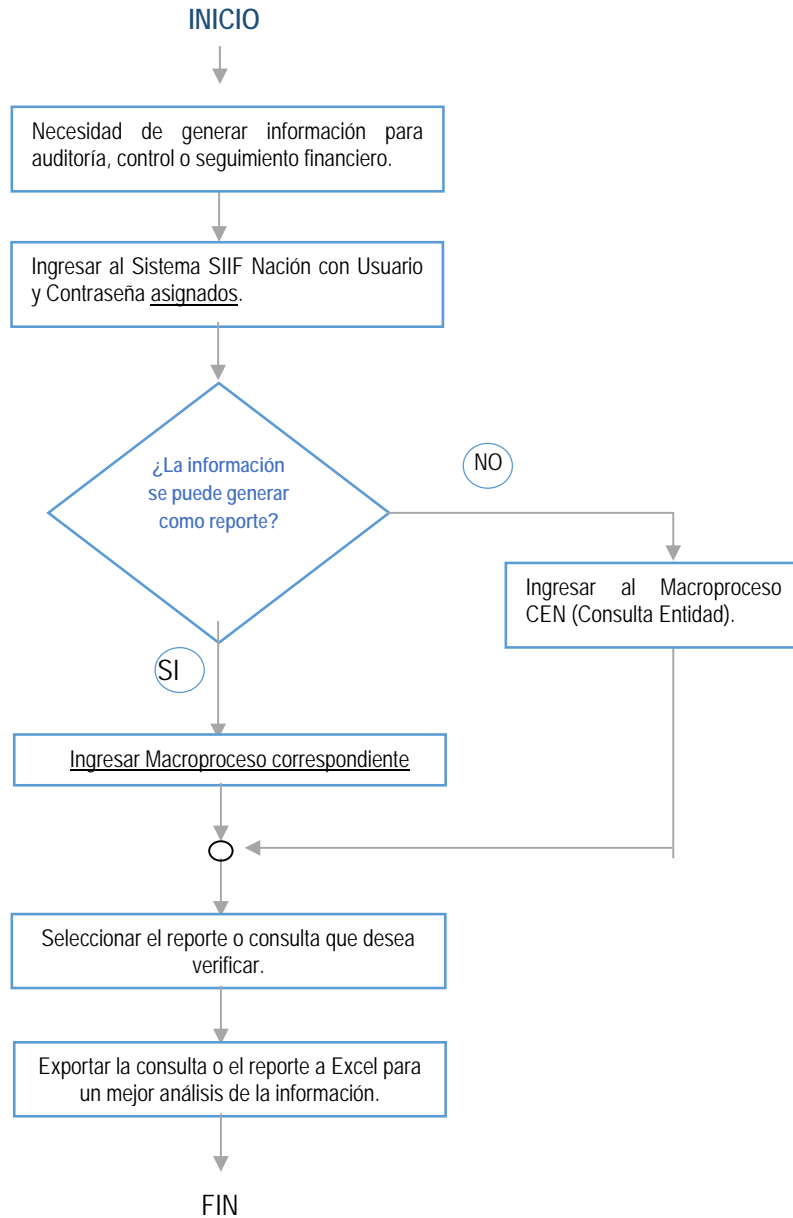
INICIO

Necesidad de generar información para auditoría, control o seguimiento financiero.

Ingresar al Sistema SIIF Nación con Usuario y Contraseña asignados.

¿La información se puede generar como reporte?

NO

Ingresar al Macroproceso CEN (Consulta Entidad).

SI

Ingresar Macroproceso correspondiente

Seleccionar el reporte o consulta que desea verificar.

Exportar la consulta o el reporte a Excel para un mejor análisis de la información.

FIN